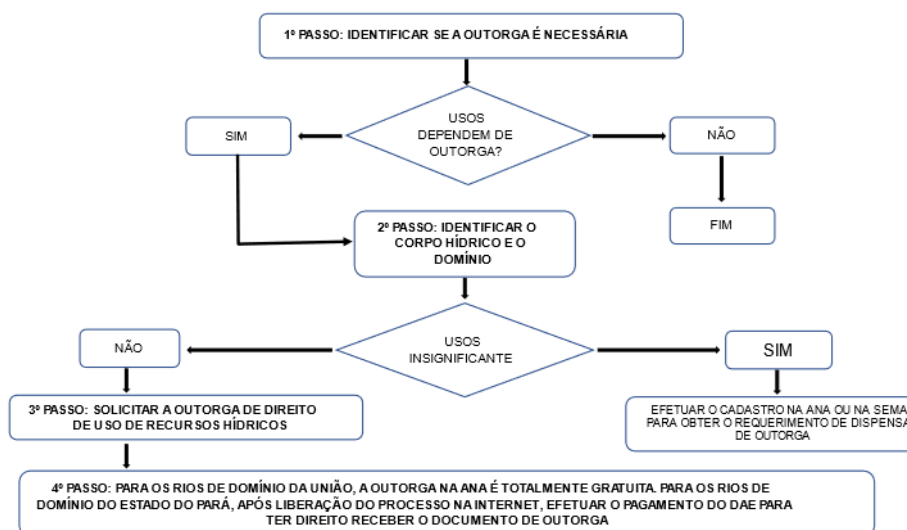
1º PASSO: IDENTIFICAR SE A OUTORGA É NECESSÁRIA

USOS DEPENDEM DE OUTORGA?

SIM

NÃO

FIM

2º PASSO: IDENTIFICAR O CORPO HÍDRICO E O DOMÍNIO

USOS INSIGNIFICANTE

NÃO

SIM

3º PASSO: SOLICITAR A OUTORGA DE DIREITO DE USO DE RECURSOS HÍDRICOS

EFETUAR O CADASTRO NA ANA OU NA SEMA PARA OBTER O REQUERIMENTO DE DISPENSA DE OUTORGA

4º PASSO: PARA OS RIOS DE DOMÍNIO DA UNIÃO, A OUTORGA NA ANA É TOTALMENTE GRATUITA. PARA OS RIOS DE DOMÍNIO DO ESTADO DO PARÁ, APÓS LIBERAÇÃO DO PROCESSO NA INTERNET, EFETUAR O PAGAMENTO DO DAE PARA TER DIREITO RECEBER O DOCUMENTO DE OUTORGA